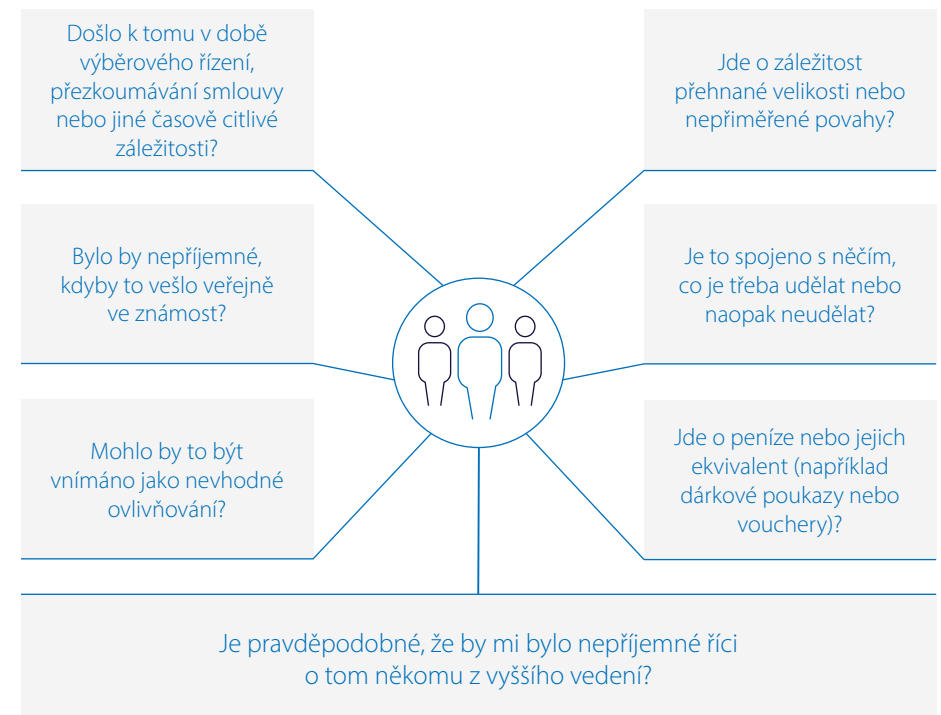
Došlo k tomu v době výběrového řízení, přezkoumávání smlouvy nebo jiné časově citlivé záležitosti?

Jde o záležitost přehnané velikosti nebo nepřiměřené povahy?

Bylo by nepříjemné, kdyby to vešlo veřejně ve známost?

Je to spojeno s něčím, co je třeba udělat nebo naopak neudělat?

Mohlo by to být vnímáno jako nevhodné ovlivňování?

Jde o peníze nebo jejich ekvivalent (například dárkové poukazy nebo vouchery)?

Je pravděpodobné, že by mi bylo nepříjemné říci o tom někomu z vyššího vedení?